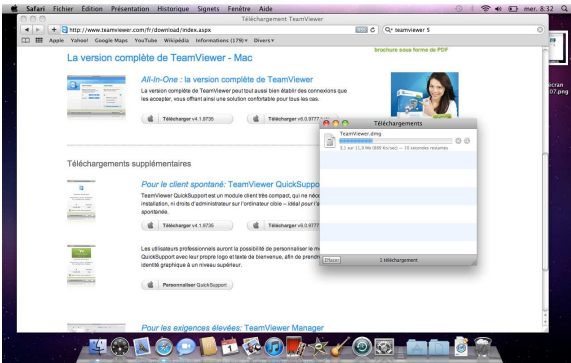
Safari Fichier Édition Présentation Historique Signets Fenêtre Aide

mer. 8:32

Téléchargement TeamViewer

http://www.teamviewer.com/fr/download/index.aspx

teamviewer 5

Apple Yahoo! Google Maps YouTube Wikipédia Informations (179) Divers

brochure sous forme de PDF

La version complète de TeamViewer - Mac

All-In-One : la version complète de TeamViewer

La version complète de TeamViewer peut tout aussi bien établir des connexions que les accepter, vous offrant ainsi une solution confortable pour tous les cas.

Télécharger v4.1.9736

Télécharger v5.0.9777

Téléchargements

TeamViewer.dmg

3,1 sur 11,9 Mo (889 Ko/sec) — 10 secondes restantes

Effacer

1 téléchargement

Téléchargements supplémentaires

Pour le client spontané: TeamViewer QuickSupport

TeamViewer QuickSupport est un module client très compact, qui ne nécessite aucune installation, ni droits d'administrateur sur l'ordinateur cible – idéal pour le client spontané.

Télécharger v4.1.9736

Télécharger v5.0.9777

Les utilisateurs professionnels auront la possibilité de personnaliser le module QuickSupport avec leur propre logo et texte de bienvenue, afin de prendre en charge leur identité graphique à un niveau supérieur.

Personnaliser QuickSupport

Pour les exigences élevées: TeamViewer Manager

écran
.07.png